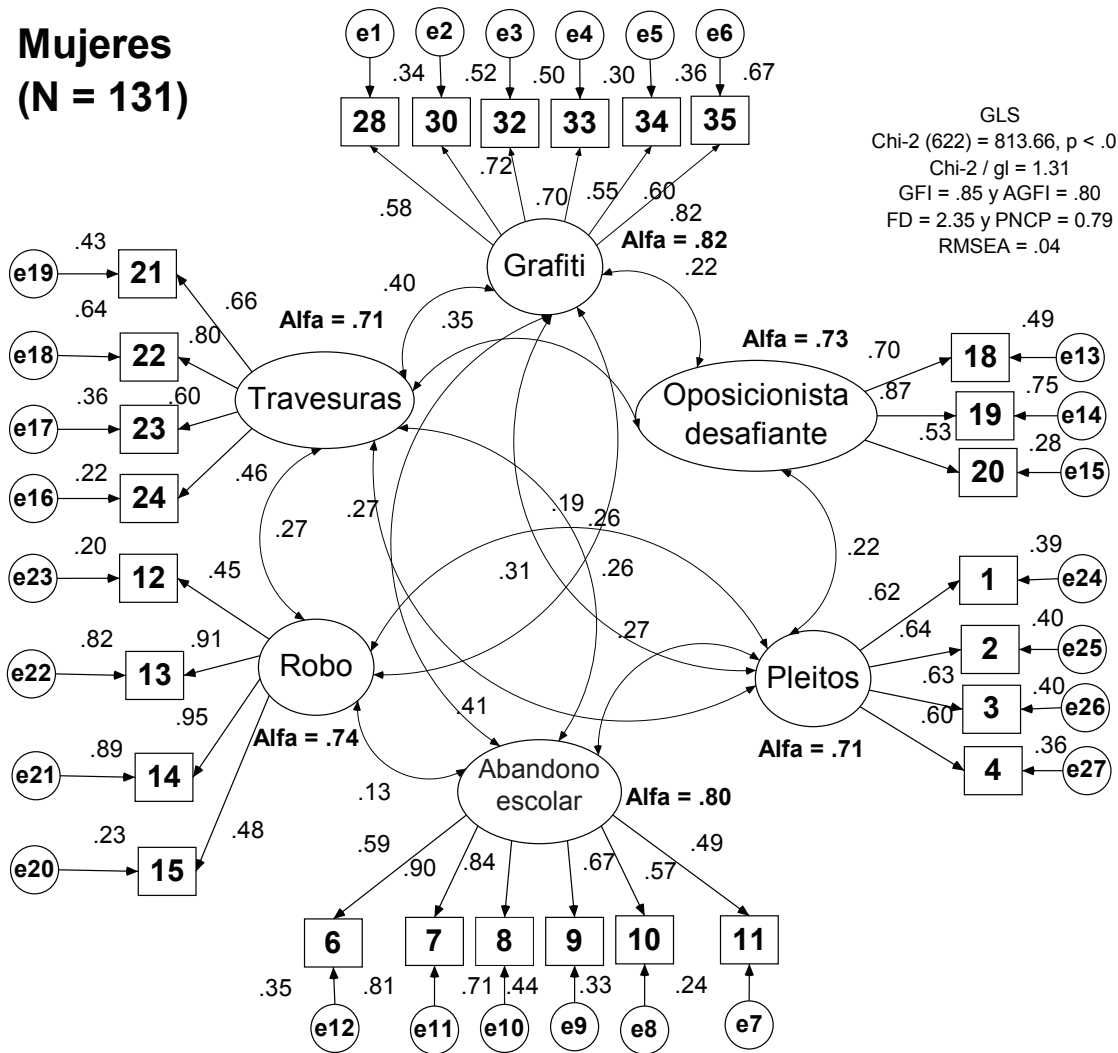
Mujeres
(N = 131)

e1 e2 e3 e4 e5 e6
.34 .52 .50 .30 .36 .67
28 30 32 33 34 35

GLS
Chi-2 (622) = 813.66, p < .0
Chi-2 / gl = 1.31
GFI = .85 y AGFI = .80
FD = 2.35 y PNCP = 0.79
RMSEA = .04

.58 .72 .70 .55 .60 .82
Grafiti
Alfa = .82
.22
.40
.35

.43 e19 21
.64 e18 22
.36 e17 23
.22 e16 24
.66 .80 .60
Alfa = .71
Travesuras
.46

Alfa = .73
.70 .87 .53
Oposicionista desafiante
18 .49 e13
19 .75 e14
20 .28 e15

.27 .27 .19 .26 .22 .31 .26 .27

.20 e23 12 .45
.82 e22 13 .91
.95
.89 e21 14
.23 e20 15 .48
Robo
Alfa = .74

1 .39 e24
2 .40 e25
3 .40 e26
4 .36 e27
.62 .64 .63 .60
Pleitos
Alfa = .71

.41
.13
Abandono escolar
Alfa = .80
.59 .90 .84 .67 .57 .49
6 7 8 9 10 11
.35 .81 .71 .44 .33 .24
e12 e11 e10 e9 e8 e7